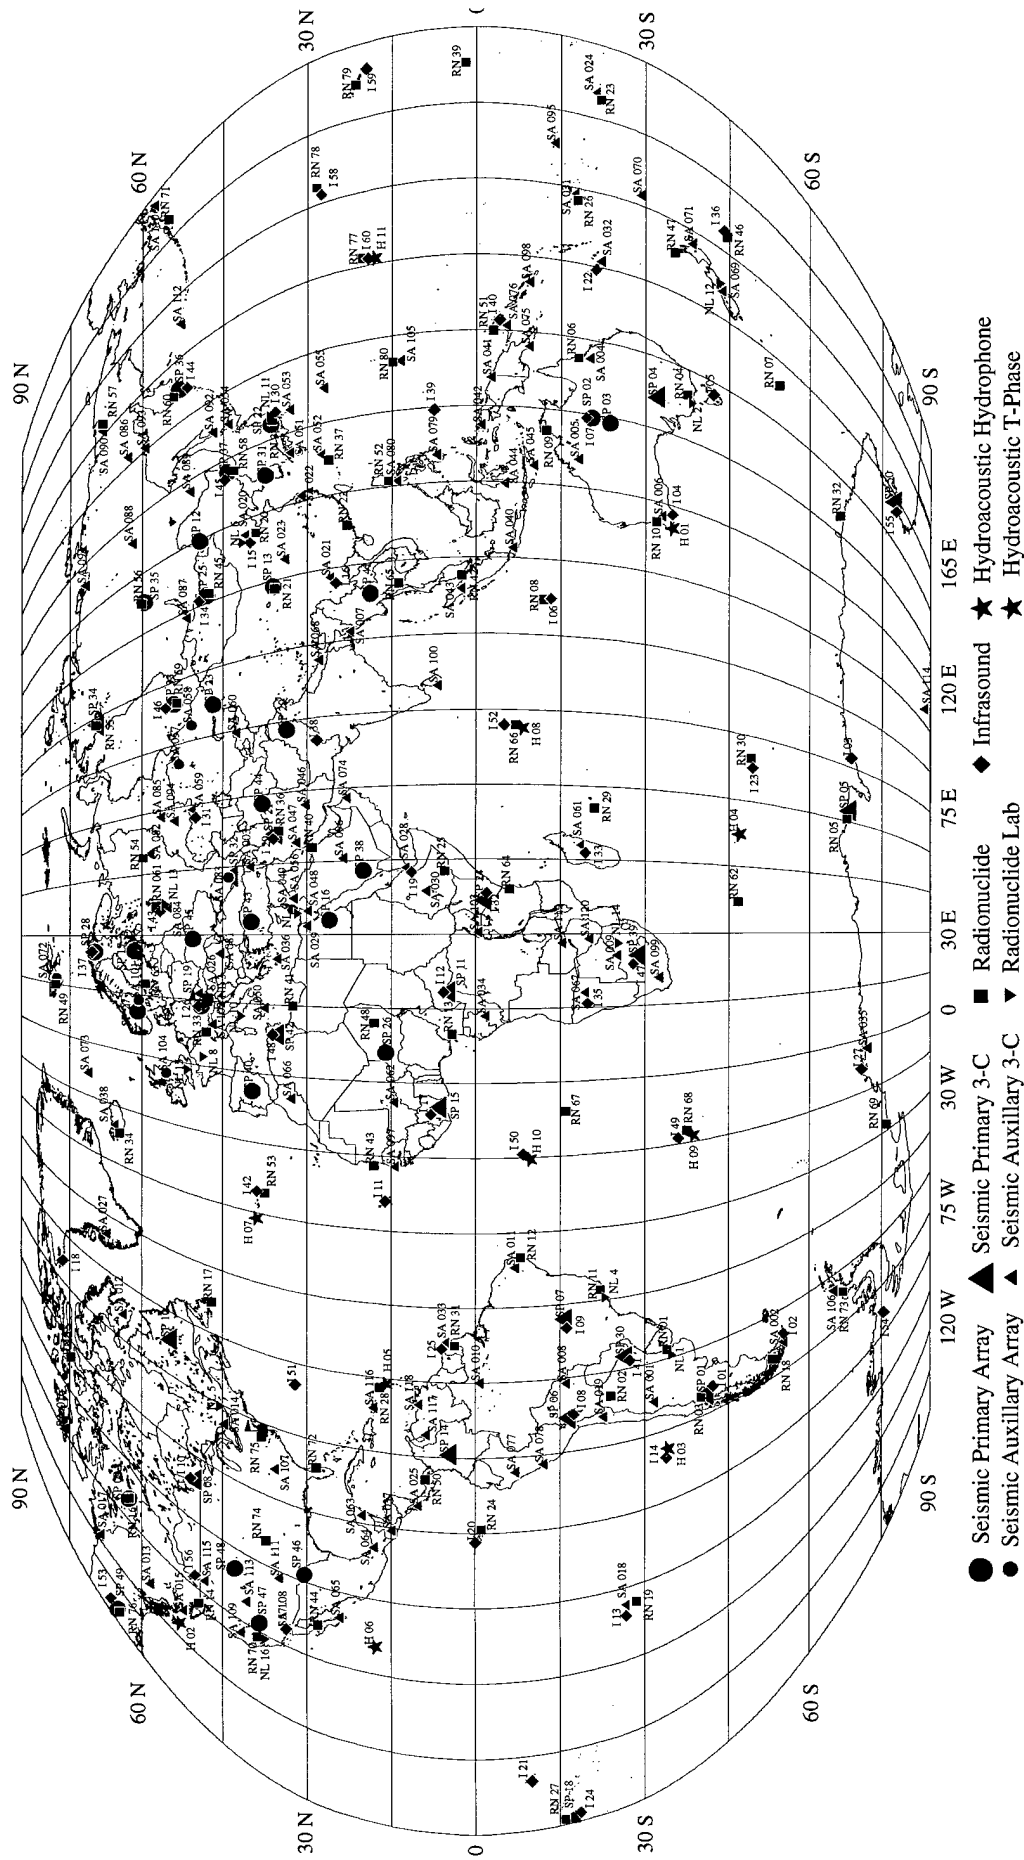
30 N
60 N
90 N
90 N
60 N
30 N
0
30 S
60 S
90 S
90 S
60 S
30 S
0

120 W
75 W
30 W
0
30 E
75 E
120 E
165 E

Seismic Primary Array
Seismic Auxillary Array
Seismic Primary 3-C
Seismic Auxillary 3-C
Radionuclide
Radionuclide Lab
Infrasound
Hydroacoustic Hydrophone
Hydroacoustic T-Phase

RN 79
I 59
RN 39
SA 024
RN 23
RN 78
I 58
SA 095
RN 77
I 60
H 11
SA 070
RN 26
SA 032
I 22
RN 47
SA 071
I 36
RN 46
SA 069
NL 12
SA 098
RN 51
I 40
SA 076
SA 105
RN 80
SA 055
I 39
RN 06
SP 04
RN 04
NL 2
SP 02
SP 03
I 07
RN 07
SA 112
SP 36
I 44
RN 60
NL 11
SA 053
SA 052
RN 37
RN 52
SA 079
SA 080
SA 045
SA 044
SA 005
RN 09
SA 006
I 04
H 01
RN 10
RN 32
SP 20
I 55
SA 090
SA 086
RN 57
SA 088
SP 35
RN 56
SA 087
I 34
SP 13
RN 21
RN 45
SA 023
SA 021
SP 12
NL 6
I 15
SA 020
SP 31
SA 022
RN 22
SA 040
SA 043
RN 65
SA 007
RN 08
I 06
SA 100
SA 114
SP 34
I 46
SA 058
SA 050
I 52
RN 66
H 08
RN 30
I 23
SP 05
RN 05
SA 085
SA 059
I 31
SA 074
SA 046
SA 047
RN 54
RN 61
NL 13
SP 38
SA 028
RN 25
SA 061
RN 29
I 33
I 04
RN 62
RN 64
SA 072
SP 28
I 37
RN 49
SA 073
SP 19
SA 104
NL 8
SA 084
SA 036
SA 029
SP 16
SA 048
I 19
SA 030
SA 034
I 12
SP 11
RN 48
SP 26
I 35
SA 099
SA 035
SA 038
RN 34
SA 066
SA 062
I 48
SP 42
SP 15
RN 43
I 11
I 42
RN 53
H 07
I 50
H 10
RN 67
I 49
RN 68
H 09
I 27
RN 69
SA 027
I 18
SA 012
RN 17
SA 011
RN 12
SP 07
I 09
RN 11
NL 4
SA 033
I 25
RN 31
SA 010
SA 008
I 08
SP 30
RN 01
NL 1
RN 02
SP 01
I 01
RN 03
SA 003
I 02
RN 18
SA 106
RN 73
I 51
SA 116
H 05
RN 28
SA 117
SP 17
SA 077
SA 078
SA 049
I 14
H 03
RN 72
RN 75
SA 107
SP 48
RN 74
SA 111
SP 46
SA 025
RN 50
RN 24
I 20
SA 064
SA 063
I 53
SP 49
SA 013
SA 015
RN 76
H 02
I 56
SA 115
SA 113
SP 47
SA 109
RN 70
NL 16
SA 108
RN 44
H 06
SA 018
RN 19
I 13
I 21
RN 27
SP 18
I 24